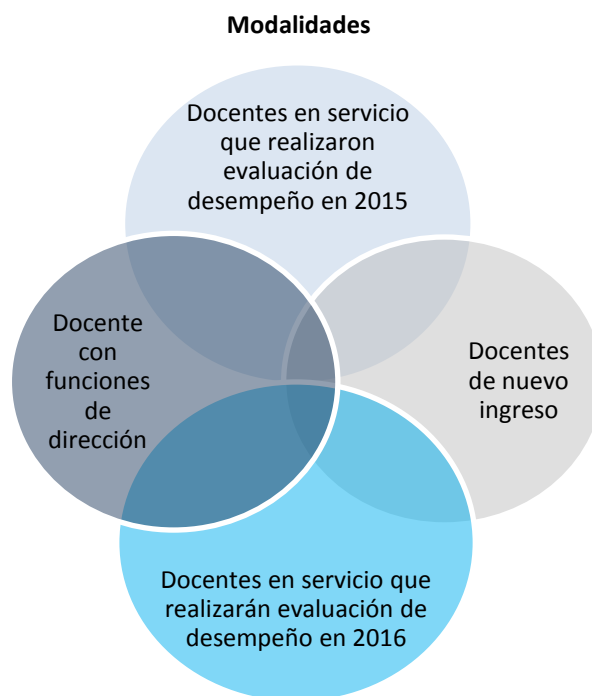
Modalidades

Docentes en servicio que realizaron evaluación de desempeño en 2015

Docente con funciones de dirección

Docentes de nuevo ingreso

Docentes en servicio que realizarán evaluación de desempeño en 2016